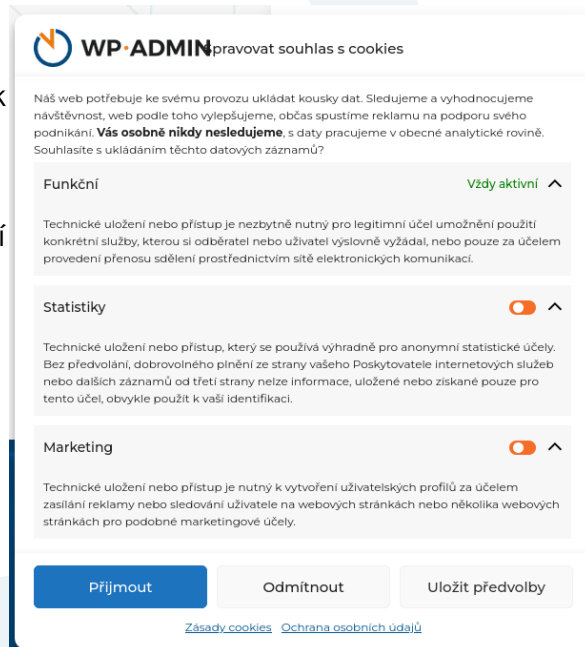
WP·ADMIN Spravovat souhlas s cookies

Náš web potřebuje ke svému provozu ukládat kousky dat. Sledujeme a vyhodnocujeme návštěvnost, web podle toho vylepšujeme, občas spustíme reklamu na podporu svého podnikání. **Vás osobně nikdy nesledujeme**, s daty pracujeme v obecné analytické rovině. Souhlasíte s ukládáním těchto datových záznamů?

Funkční

Vždy aktivní

Technické uložení nebo přístup je nezbytně nutný pro legitimní účel umožnění použití konkrétní služby, kterou si odběratel nebo uživatel výslovně vyžádal, nebo pouze za účelem provedení přenosu sdělení prostřednictvím sítě elektronických komunikací.

Statistiky

Technické uložení nebo přístup, který se používá výhradně pro anonymní statistické účely. Bez předvolání, dobrovolného plnění ze strany vašeho Poskytovatele internetových služeb nebo dalších záznamů od třetí strany nelze informace, uložené nebo získané pouze pro tento účel, obvykle použít k vaší identifikaci.

Marketing

Technické uložení nebo přístup je nutný k vytvoření uživatelských profilů za účelem zasílání reklamy nebo sledování uživatele na webových stránkách nebo několika webových stránkách pro podobné marketingové účely.

Přijmout

Odmítnout

Uložit předvolby

Zásady cookies Ochrana osobních údajů